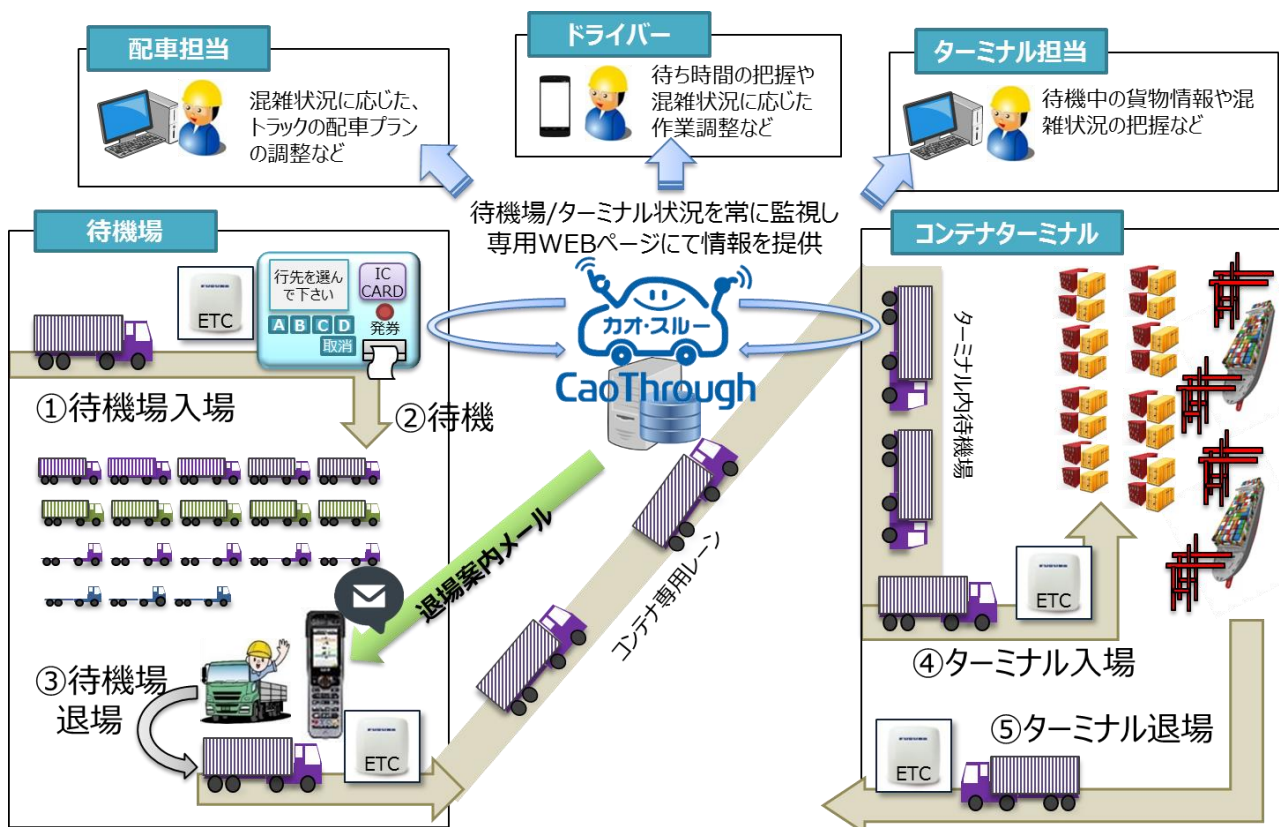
配車担当

混雑状況に応じた、トラックの配車プランの調整など

ドライバー

待ち時間の把握や混雑状況に応じた作業調整など

ターミナル担当

待機中の貨物情報や混雑状況の把握など

待機場/ターミナル状況を常に監視し
専用WEBページにて情報を提供

待機場

ETC

行先を選んで下さい

A B C D

IC CARD

発券

取消

カオ・スルー

CaoThrough

①待機場入場

②待機

退場案内メール

コンテナ専用レーン

③待機場退場

ETC

コンテナターミナル

ターミナル内待機場

ETC

④ターミナル入場

⑤ターミナル退場

ETC